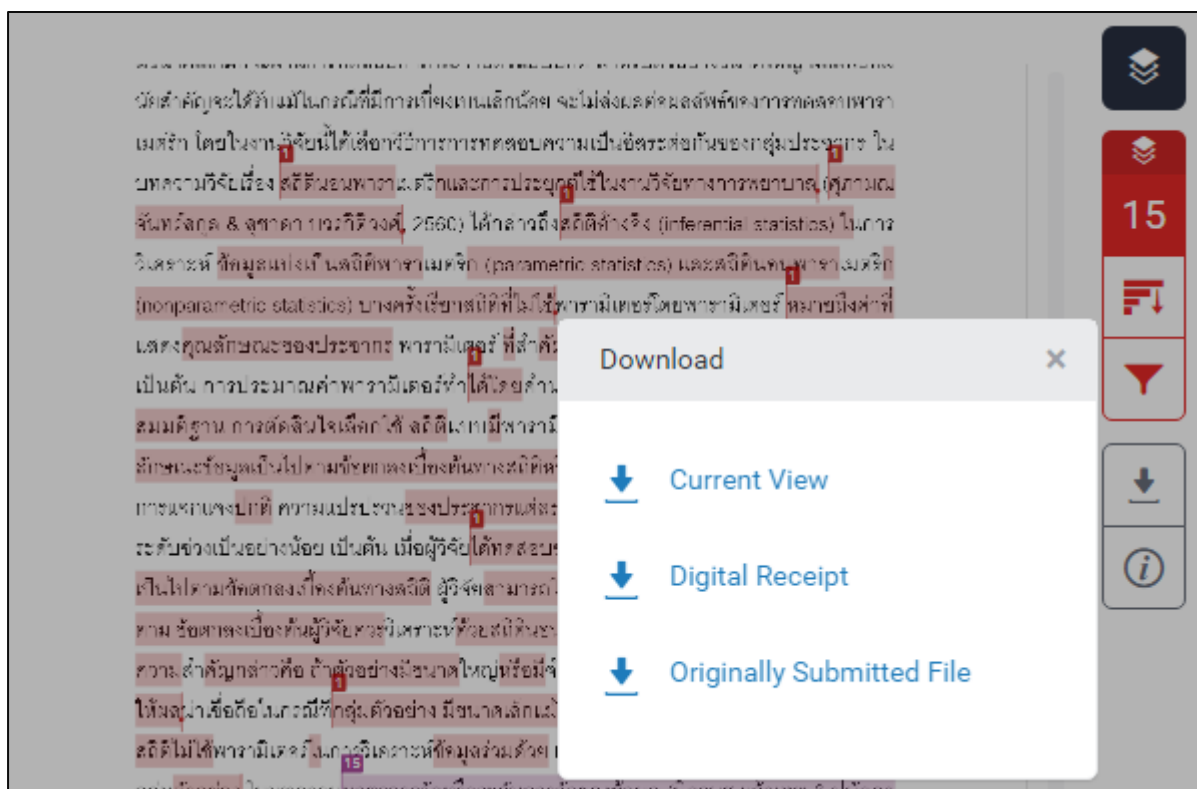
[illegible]
นัยสำคัญจะได้รับแม้ในกรณีที่มีการเบี่ยงเบนเล็กน้อย จะไม่ส่งผลต่อผลลัพธ์ของการทดสอบพารา
เมตริก โดยในงานวิจัยนี้ได้เลือกวิธีการการทดสอบความเป็นอิสระต่อกันของกลุ่มประชากร ใน
บทความวิจัยเรื่อง สถิติอนพาราเมตริกและการประยุกต์ใช้ในงานวิจัยทางการพยาบาล (สุภาภรณ์
จันทร์สกุล & จุฑาดา เจริญวิวัฒน์, 2560) ได้กล่าวถึงสถิติอ้างอิง (inferential statistics) ในการ
วิเคราะห์ ข้อมูลแบ่งเป็นสถิติพาราเมตริก (parametric statistics) และสถิตินอนพาราเมตริก
(nonparametric statistics) บางครั้งเรียกสถิติที่ไม่ใช้พารามิเตอร์โดยพารามิเตอร์ หมายถึงค่าที่
แสดงคุณลักษณะของประชากร พารามิเตอร์ ที่สำคัญ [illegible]
เป็นต้น การประมาณค่าพารามิเตอร์ทำได้โดยค่า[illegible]
สมมติฐาน การตัดสินใจเลือกใช้ สถิติเหมาะมีพารามิ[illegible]
ลักษณะข้อมูลเป็นไปตามข้อตกลงเบื้องต้นทางสถิติ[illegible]
การแจกแจงปกติ ความแปรปรวนของประชากรแต่ละ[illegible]
ระดับช่วงเป็นอย่างน้อย เป็นต้น เมื่อผู้วิจัยได้ทดสอบ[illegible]
เป็นไปตามข้อตกลงเบื้องต้นทางสถิติ ผู้วิจัยสามารถ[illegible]
ตาม ข้อตกลงเบื้องต้นผู้วิจัยควรวิเคราะห์ด้วยสถิตินอน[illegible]
ความสำคัญกล่าวคือ ถ้ากลุ่มตัวอย่างมีขนาดใหญ่หรือมีจ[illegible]
ให้ผลน่าเชื่อถือในกรณีที่กลุ่มตัวอย่าง มีขนาดเล็กแล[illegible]
สถิติไม่ใช้พารามิเตอร์ในการวิเคราะห์ข้อมูลร่วมด้วย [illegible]
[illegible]

15

Download ×

Current View

Digital Receipt

Originally Submitted File